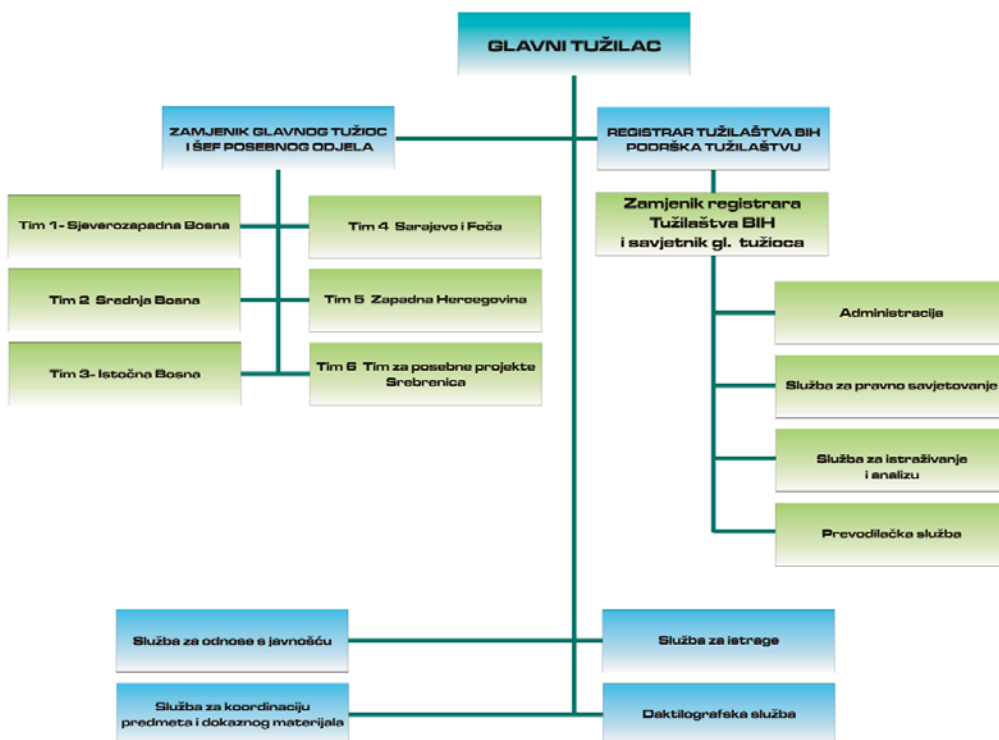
GLAVNI TUŽILAC

ZAMJENIK GLAVNOG TUŽIOC I ŠEF POSEBNOG ODJELA

REGISTRAR TUŽILAŠTVA BIH PODRŠKA TUŽILAŠTVU

Tim 1- Sjeverozapadna Bosna

Tim 4 Sarajevo i Foča

Zamjenik registrara Tužilaštva BIH i savjetnik gl. tužioca

Tim 2 Srednja Bosna

Tim 5 Zapadna Hercegovina

Tim 3- Istočna Bosna

Tim 6 Tim za posebne projekte Srebrenica

Administracija

Služba za pravno savjetovanje

Služba za istraživanje i analizu

Prevodilačka služba

Služba za odnose s javnošću

Služba za istrage

Služba za koordinaciju predmeta i dokaznog materijala

Daktilografska služba